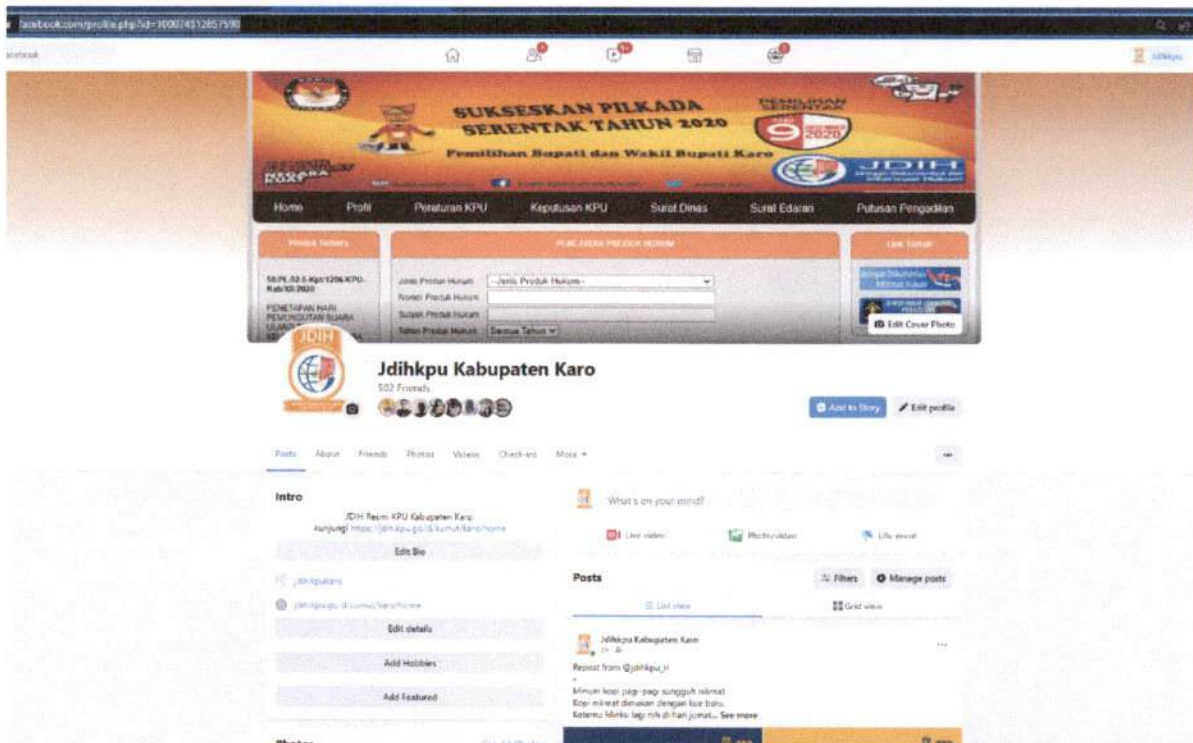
facebook.com/profile.php?id=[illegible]

acebook

Jdihkpu

SUKSESKAN PILKADA SERENTAK TAHUN 2020

Pemilihan Bupati dan Wakil Bupati Karo

PEMILIHAN SERENTAK

9 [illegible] 2020

JDIH

Home Profil Peraturan KPU Keputusan KPU Surat Dinas Surat Edaran Putusan Pengadilan

Produk Terbaru

PENCARIAN PRODUK HUKUM

Link Terkait

58/PL.02.6-Kpt/1206/KPU-Kab/XII/2020

PENETAPAN HARI PEMUNGUTAN SUARA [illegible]

Jenis Produk Hukum -Jenis Produk Hukum-

Nomor Produk Hukum

Subyek Produk Hukum

Tahun Produk Hukum Semua Tahun

Edit Cover Photo

JDIH

Jdihkpu Kabupaten Karo

502 Friends

Add to Story Edit profile

Posts About Friends Photos Videos Check-ins More

Intro

JDIH Resmi KPU Kabupaten Karo

kunjungi https://jdih.kpu.go.id/sumut/karo/home

Edit Bio

jdihkpukaro

jdih.kpu.go.id/sumut/karo/home

Edit details

Add Hobbies

Add Featured

Photos

What's on your mind?

Live video Photo/video Life event

Posts

Filters Manage posts

List view Grid view

Jdihkpu Kabupaten Karo

Repost from @jdihkpu_ri

Minum kopi pagi-pagi sungguh nikmat

Kopi nikmat dimakan dengan kue bolu

Ketemu Mimin lagi nih di hari jumat... See more